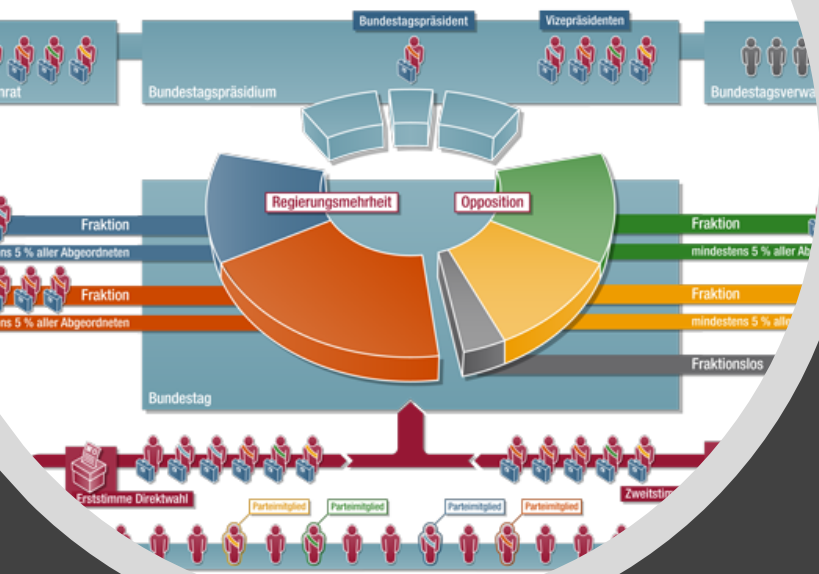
Bundestagspräsident

Vizepräsidenten

rat

Bundestagspräsidium

Bundestagsverwa

Regierungsmehrheit

Opposition

Fraktion

ens 5 % aller Abgeordneten

Fraktion

ens 5 % aller Abgeordneten

Fraktion

mindestens 5 % aller Ab

Fraktion

mindestens 5 % alle

Fraktionslos

Bundestag

Erststimme Direktwahl

Zweitsti

Parteimitglied

Parteimitglied

Parteimitglied

Parteimitglied